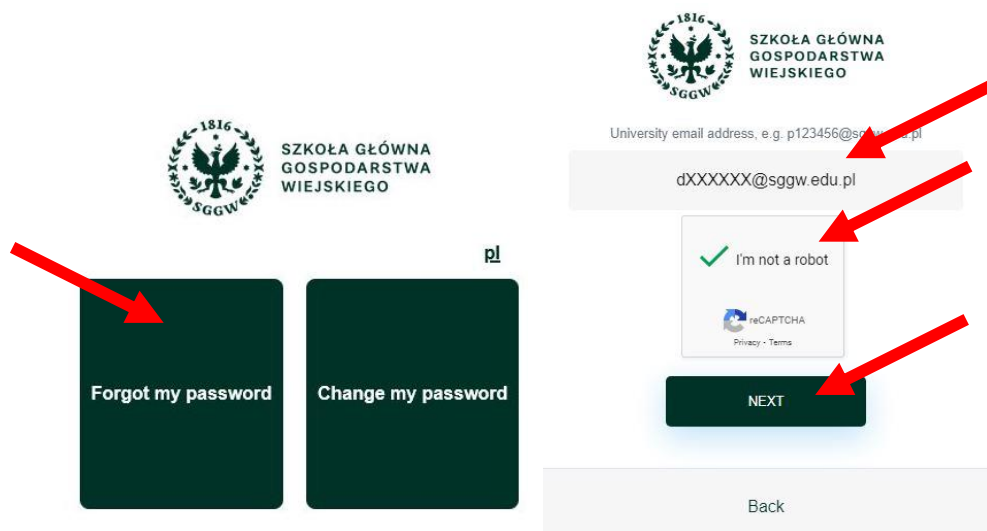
1816
SGGW
SZKOŁA GŁÓWNA GOSPODARSTWA WIEJSKIEGO

pl

Forgot my password

Change my password

1816
SGGW
SZKOŁA GŁÓWNA GOSPODARSTWA WIEJSKIEGO

University email address, e.g. p123456@s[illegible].pl

dXXXXXX@sggw.edu.pl

I'm not a robot

reCAPTCHA
Privacy - Terms

NEXT

Back